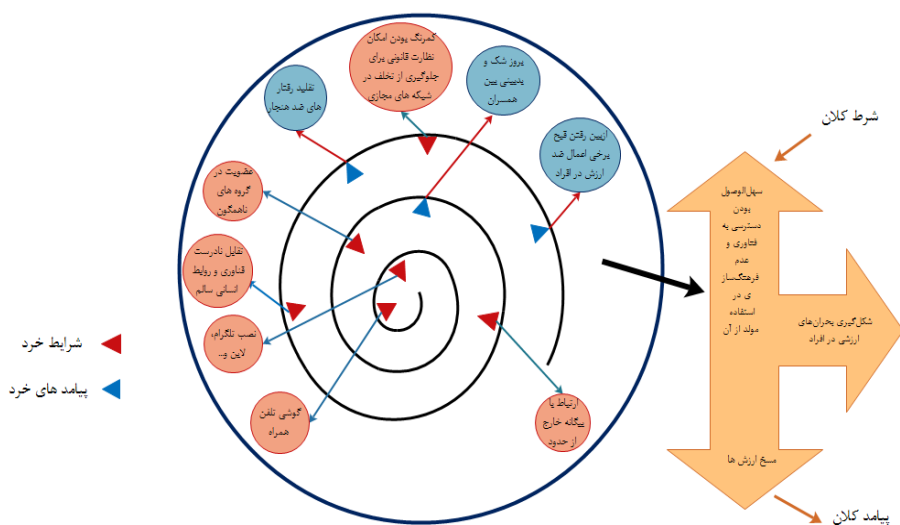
کمرنگ بودن امکان نظارت قانونی برای جلوگیری از تخلف در شبکه های مجازی

بروز شک و بدبینی بین همسران

تقلید رفتار های ضد هنجار

ازبین رفتن قبح برخی اعمال ضد ارزش در افراد

عضویت در گروه های ناهمگون

تمایل نادرست فناوری و روابط انسانی سالم

نصب تلگرام، لاین و...

گوشی تلفن همراه

ارتباط با بیگانه خارج از حدود

شرط کلان

سهل‌الوصول بودن دسترسی به فناوری و عدم فرهنگسازی در استفاده مولد از آن

شکل‌گیری بحران‌های ارزشی در افراد

مسخ ارزش ها

پیامد کلان

شرایط خرد

پیامد های خرد